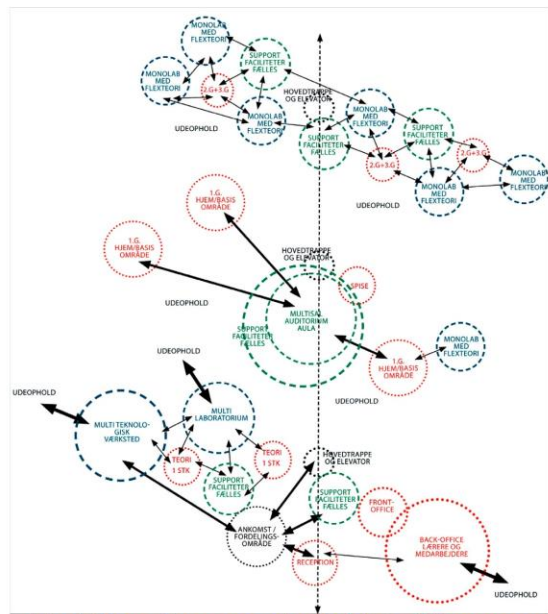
MONOLAB MED FLEXTEORI

MONOLAB MED FLEXTEORI

2.G+3.G

SUPPORT FACILITETER FÆLLES

MONOLAB MED FLEXTEORI

HOVEDTRAPPE OG ELEVATOR

UDEOPHOLD

MONOLAB MED FLEXTEORI

SUPPORT FACILITETER FÆLLES

SUPPORT FACILITETER FÆLLES

2.G+3.G

2.G+3.G

MONOLAB MED FLEXTEORI

MONOLAB MED FLEXTEORI

UDEOPHOLD

1.G. HJEM/BASIS OMRÅDE

1.G. HJEM/BASIS OMRÅDE

HOVEDTRAPPE OG ELEVATOR

UDEOPHOLD

SPISE

SUPPORT FACILITETER FÆLLES

MULTISAL AUDITORIUM AULA

MONOLAB MED FLEXTEORI

1.G. HJEM/BASIS OMRÅDE

UDEOPHOLD

UDEOPHOLD

UDEOPHOLD

MULTI LABORATORIUM

MULTI TEKNOLOGISK VÆRKSTED

TEORI 1 STK

TEORI 1 STK

HOVEDTRAPPE OG ELEVATOR

SUPPORT FACILITETER FÆLLES

SUPPORT FACILITETER FÆLLES

FRONT-OFFICE

ANKOMST / FORDELINGSOMRÅDE

BACK-OFFICE LÆRERE OG MEDARBEJDERE

RECEPTION

UDEOPHOLD